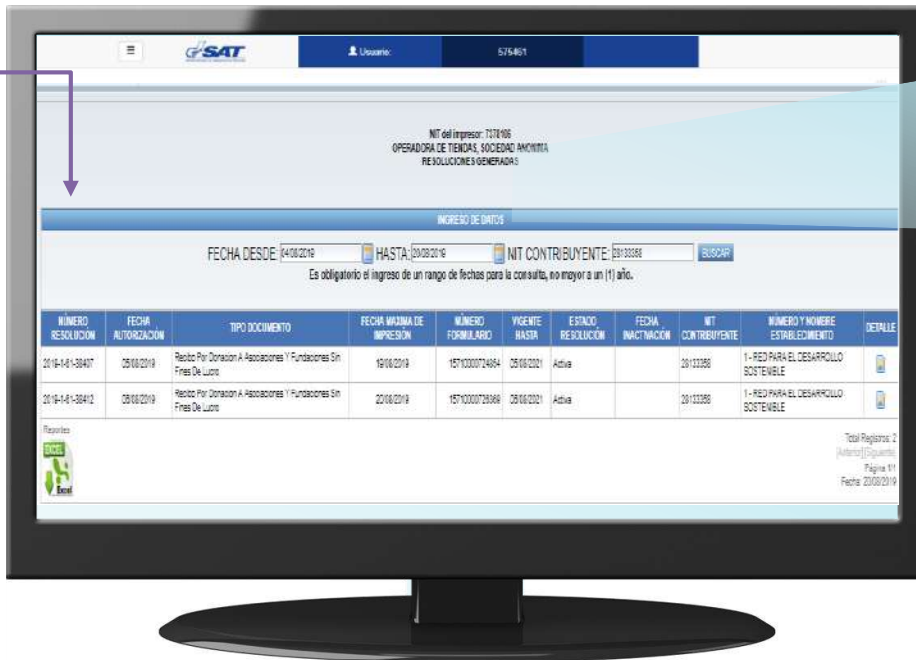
≡ SAT Usuario: 576461

NIT del impresor: 7378106
OPERADORA DE TIENDAS, SOCIEDAD ANONIMA
RESOLUCIONES GENERADAS

INGRESO DE DATOS

FECHA DESDE: 04/08/2019 HASTA: 20/08/2019 NIT CONTRIBUYENTE: 28133358 BUSCAR

Es obligatorio el ingreso de un rango de fechas para la consulta, no mayor a un (1) año.

| NÚMERO RESOLUCIÓN | FECHA AUTORIZACIÓN | TIPO DOCUMENTO | FECHA MAXIMA DE IMPRESIÓN | NÚMERO FORMULARIO | VIGENTE HASTA | ESTADO RESOLUCIÓN | FECHA INACTIVACIÓN | NIT CONTRIBUYENTE | NÚMERO Y NOMBRE ESTABLECIMIENTO | DETALLE |
|---|---|---|---|---|---|---|---|---|---|---|
| 2019-1-61-38407 | 05/08/2019 | Recibo Por Donacion A Asociaciones Y Fundaciones Sin Fines De Lucro | 19/08/2019 | 15710000724654 | 05/08/2021 | Activa | | 28133358 | 1 - RED PARA EL DESARROLLO SOSTENIBLE | |
| 2019-1-61-38412 | 08/08/2019 | Recibo Por Donacion A Asociaciones Y Fundaciones Sin Fines De Lucro | 20/08/2019 | 15710000728369 | 08/08/2021 | Activa | | 28133358 | 1 - RED PARA EL DESARROLLO SOSTENIBLE | |

Reportes
EXCEL
Excel

Total Registros: 2
[Anterior][Siguiente]
Página 1/1
Fecha: 20/08/2019